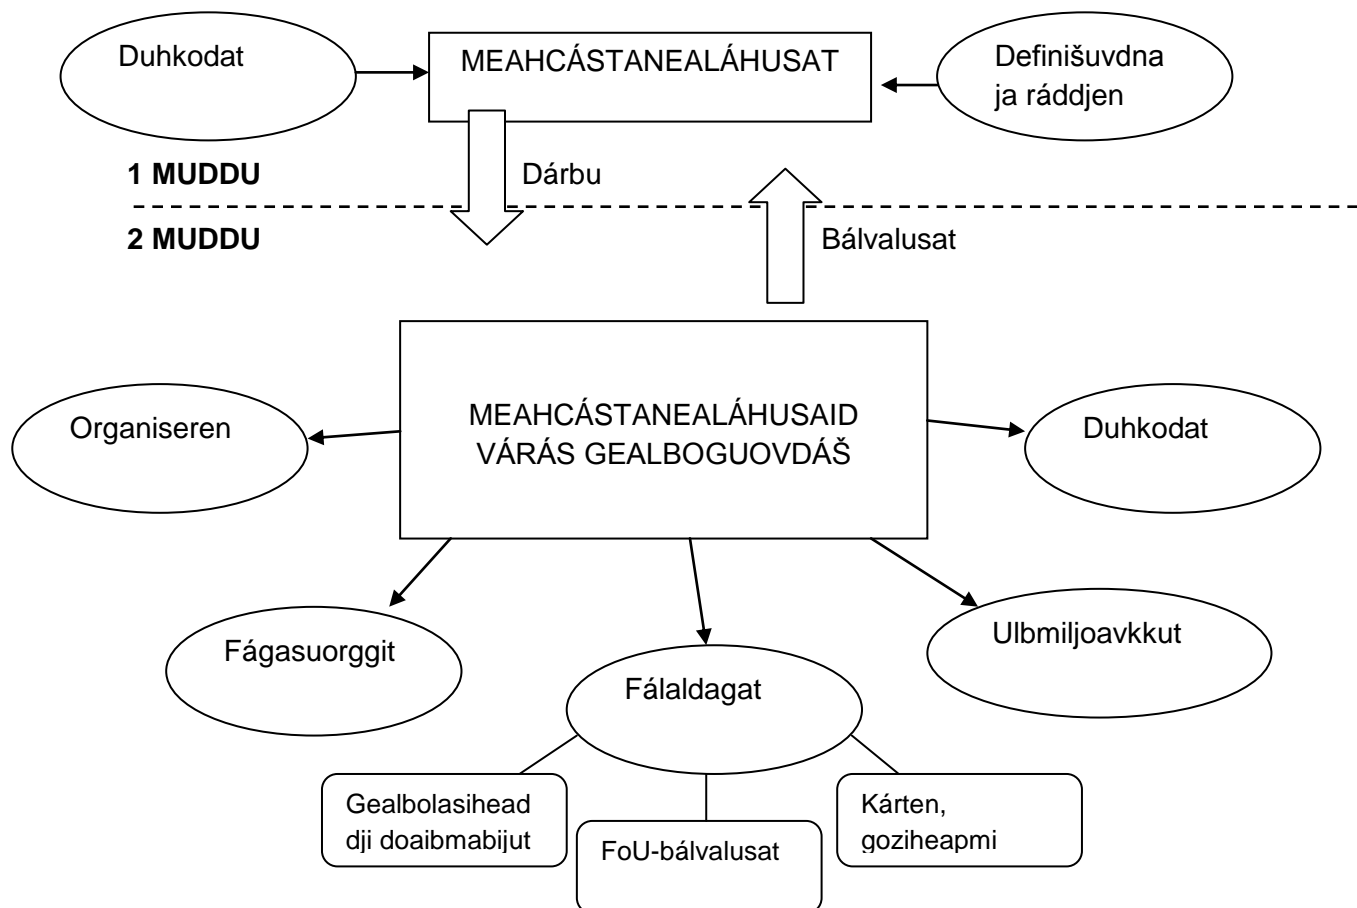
Duhkodat

MEAHCÁSTANEALÁHUSAT

Definišuvdna ja ráddjen

1 MUDDU

Dárbu

2 MUDDU

Bálvalusat

Organiseren

MEAHCÁSTANEALÁHUSAID VÁRÁS GEALBOGUOVDÁŠ

Duhkodat

Fágasuorggit

Fálaldagat

Ulbmiljoavkkut

Gealbolasihead dji doaibmabijut

FoU-bálvalusat

Kárten, goziheapmi